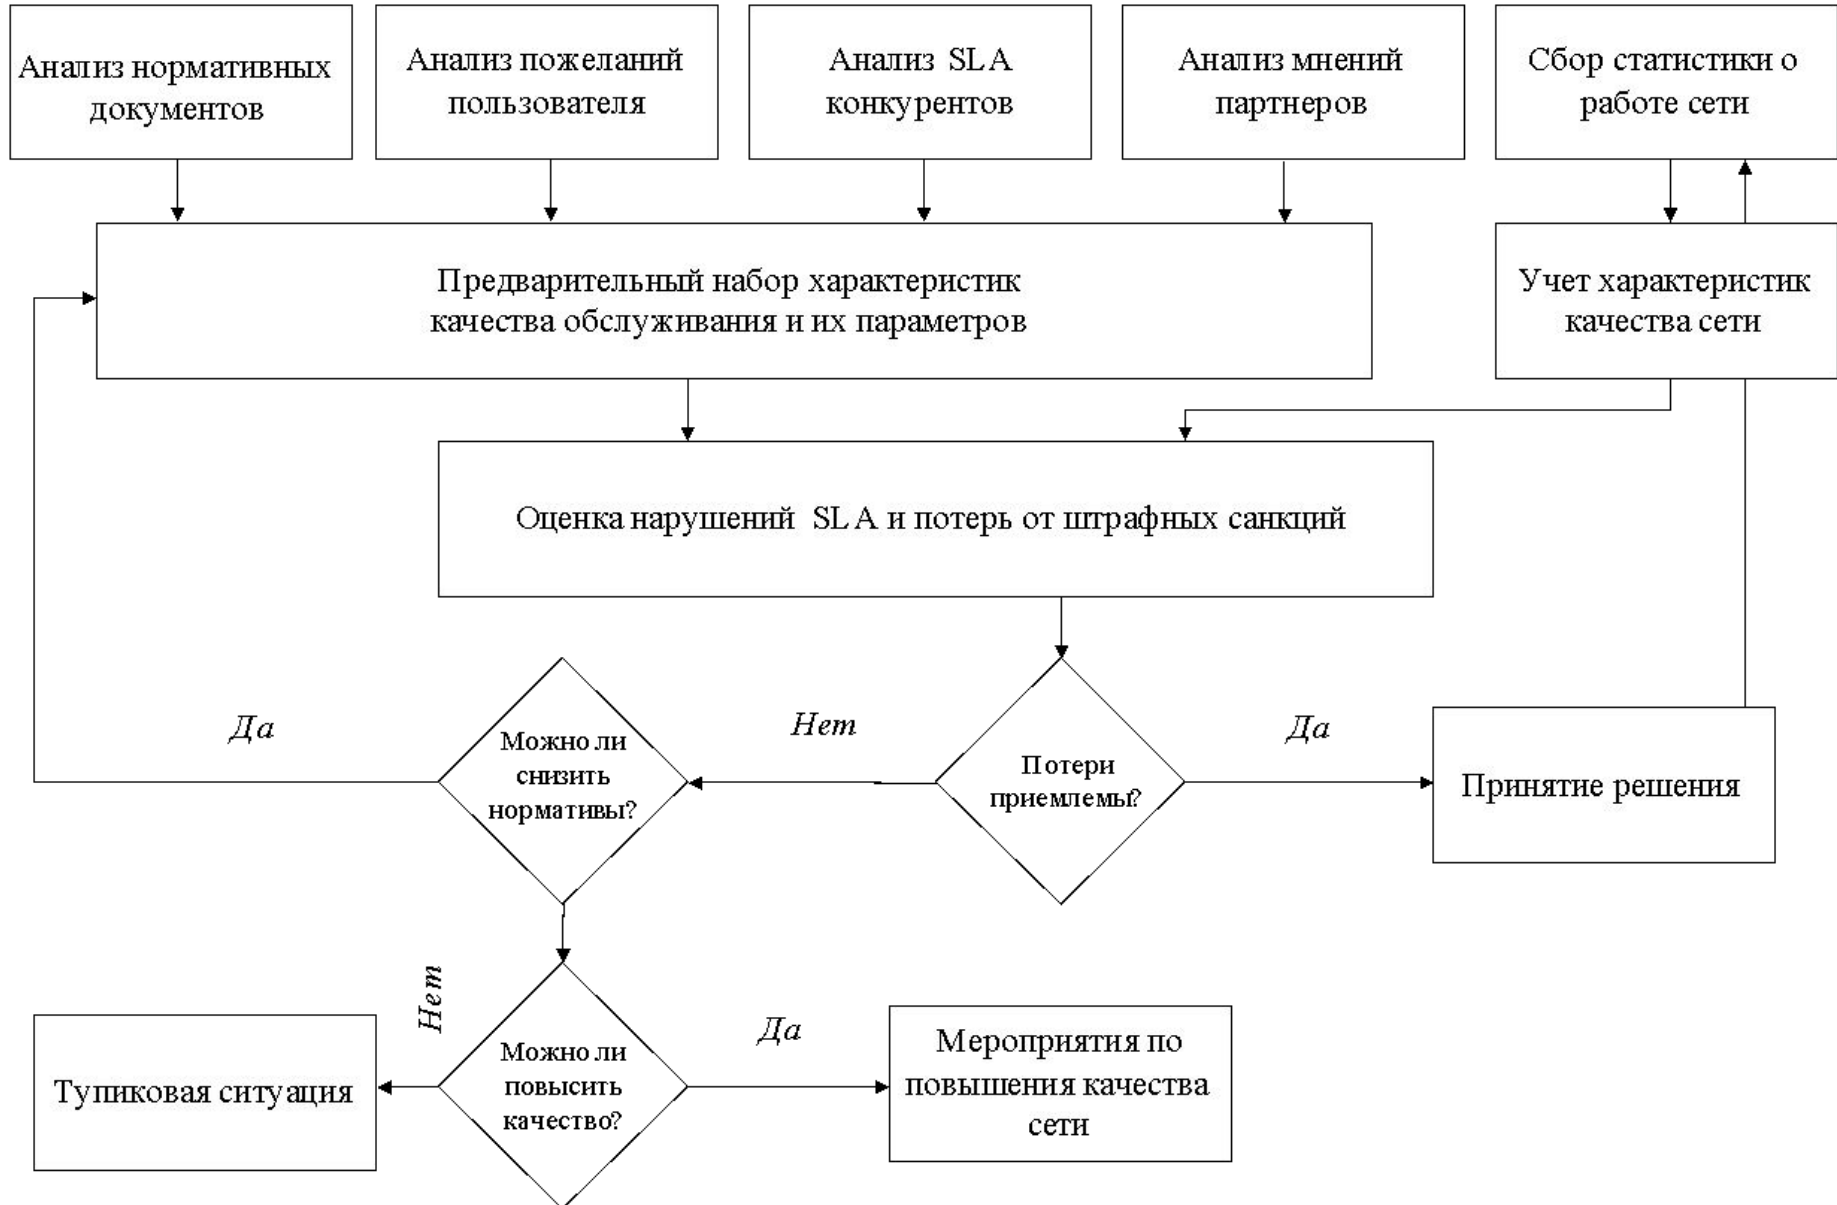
Анализ нормативных документов

Анализ пожеланий пользователя

Анализ SLA конкурентов

Анализ мнений партнеров

Сбор статистики о работе сети

Предварительный набор характеристик качества обслуживания и их параметров

Учет характеристик качества сети

Оценка нарушений SLA и потерь от штрафных санкций

Да

Можно ли снизить нормативы?

Нет

Потери приемлемы?

Да

Принятие решения

Нет

Тупиковая ситуация

Можно ли повысить качество?

Да

Мероприятия по повышения качества сети